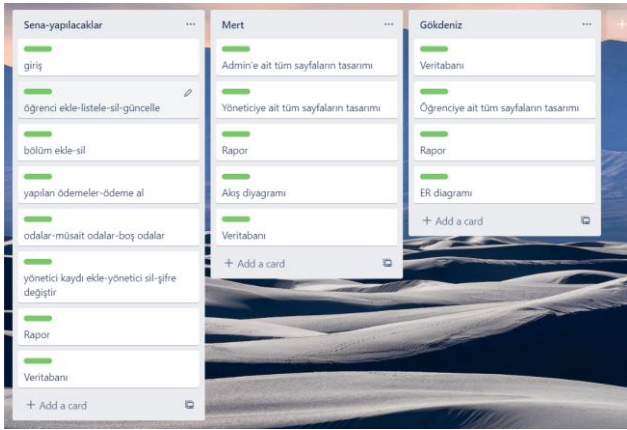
Sena-yapılacaklar ...

giriş

öğrenci ekle-listele-sil-güncelle

bölüm ekle-sil

yapılan ödemeler-ödeme al

odalar-müsait odalar-boş odalar

yönetici kaydı ekle-yönetici sil-şifre değiştir

Rapor

Veritabanı

+ Add a card

Mert ...

Admin'e ait tüm sayfaların tasarımı

Yöneticiye ait tüm sayfaların tasarımı

Rapor

Akış diyagramı

Veritabanı

+ Add a card

Gökdeniz ...

Veritabanı

Öğrenciye ait tüm sayfaların tasarımı

Rapor

ER diagramı

+ Add a card